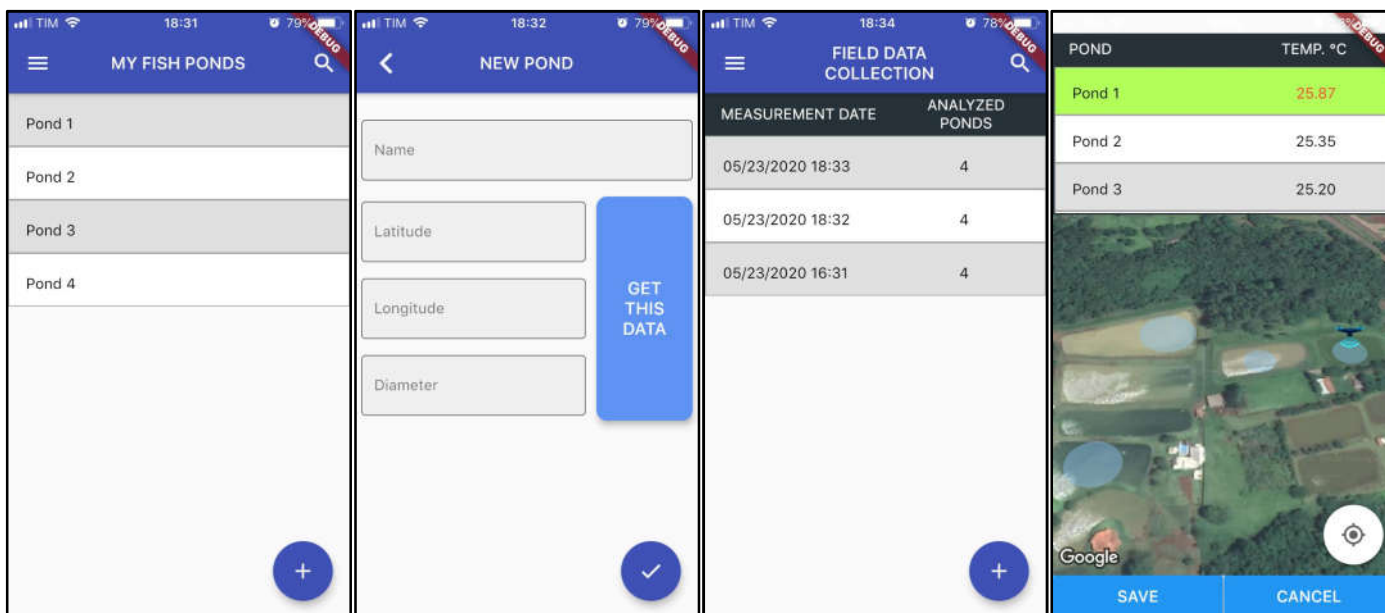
TIM 18:31 79% DEBUG

MY FISH PONDS

Pond 1

Pond 2

Pond 3

Pond 4

+

TIM 18:32 79% DEBUG

NEW POND

Name

Latitude

Longitude

Diameter

GET THIS DATA

TIM 18:34 78% DEBUG

FIELD DATA COLLECTION

| MEASUREMENT DATE | ANALYZED PONDS |
|---|---|
| 05/23/2020 18:33 | 4 |
| 05/23/2020 18:32 | 4 |
| 05/23/2020 16:31 | 4 |

+

DEBUG

| POND | TEMP. °C |
|---|---|
| Pond 1 | 25.87 |
| Pond 2 | 25.35 |
| Pond 3 | 25.20 |

Google

SAVE

CANCEL